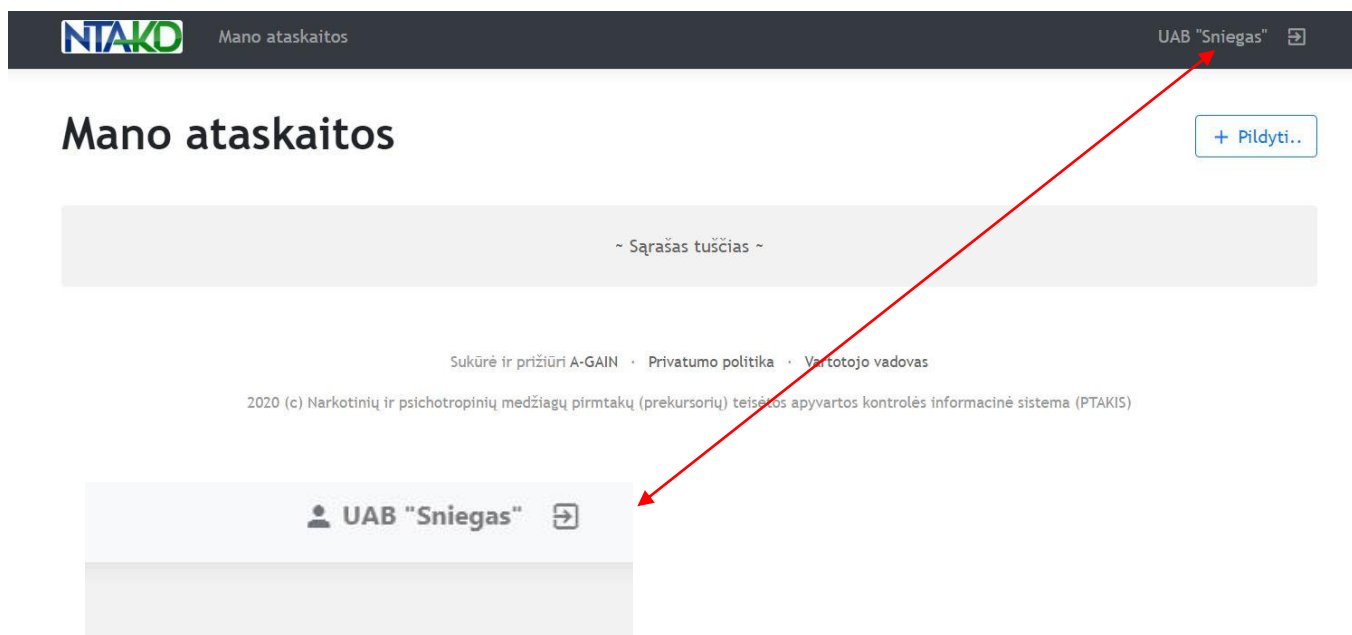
NTAKD Mano ataskaitos

UAB "Sniegas"

Mano ataskaitos

+ Pildyti..

~ Sąrašas tuščias ~

Sukūrė ir prižiūri A-GAIN · Privatumo politika · Vartotojo vadovas

2020 (c) Narkotinių ir psichotropinių medžiagų pirmtakų (prekursorių) teisėtos apyvartos kontrolės informacinė sistema (PTAKIS)

UAB "Sniegas"